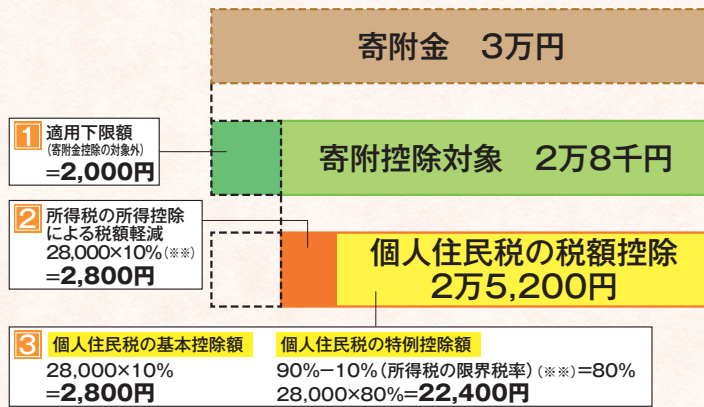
寄附金　3万円

1 適用下限額
(寄附金控除の対象外)
=2,000円

寄附控除対象　2万8千円

2 所得税の所得控除による税額軽減
28,000×10%(※※)
=2,800円

個人住民税の税額控除
2万5,200円

3 個人住民税の基本控除額
28,000×10%
=2,800円

個人住民税の特例控除額
90%−10%(所得税の限界税率)(※※)=80%
28,000×80%=22,400円